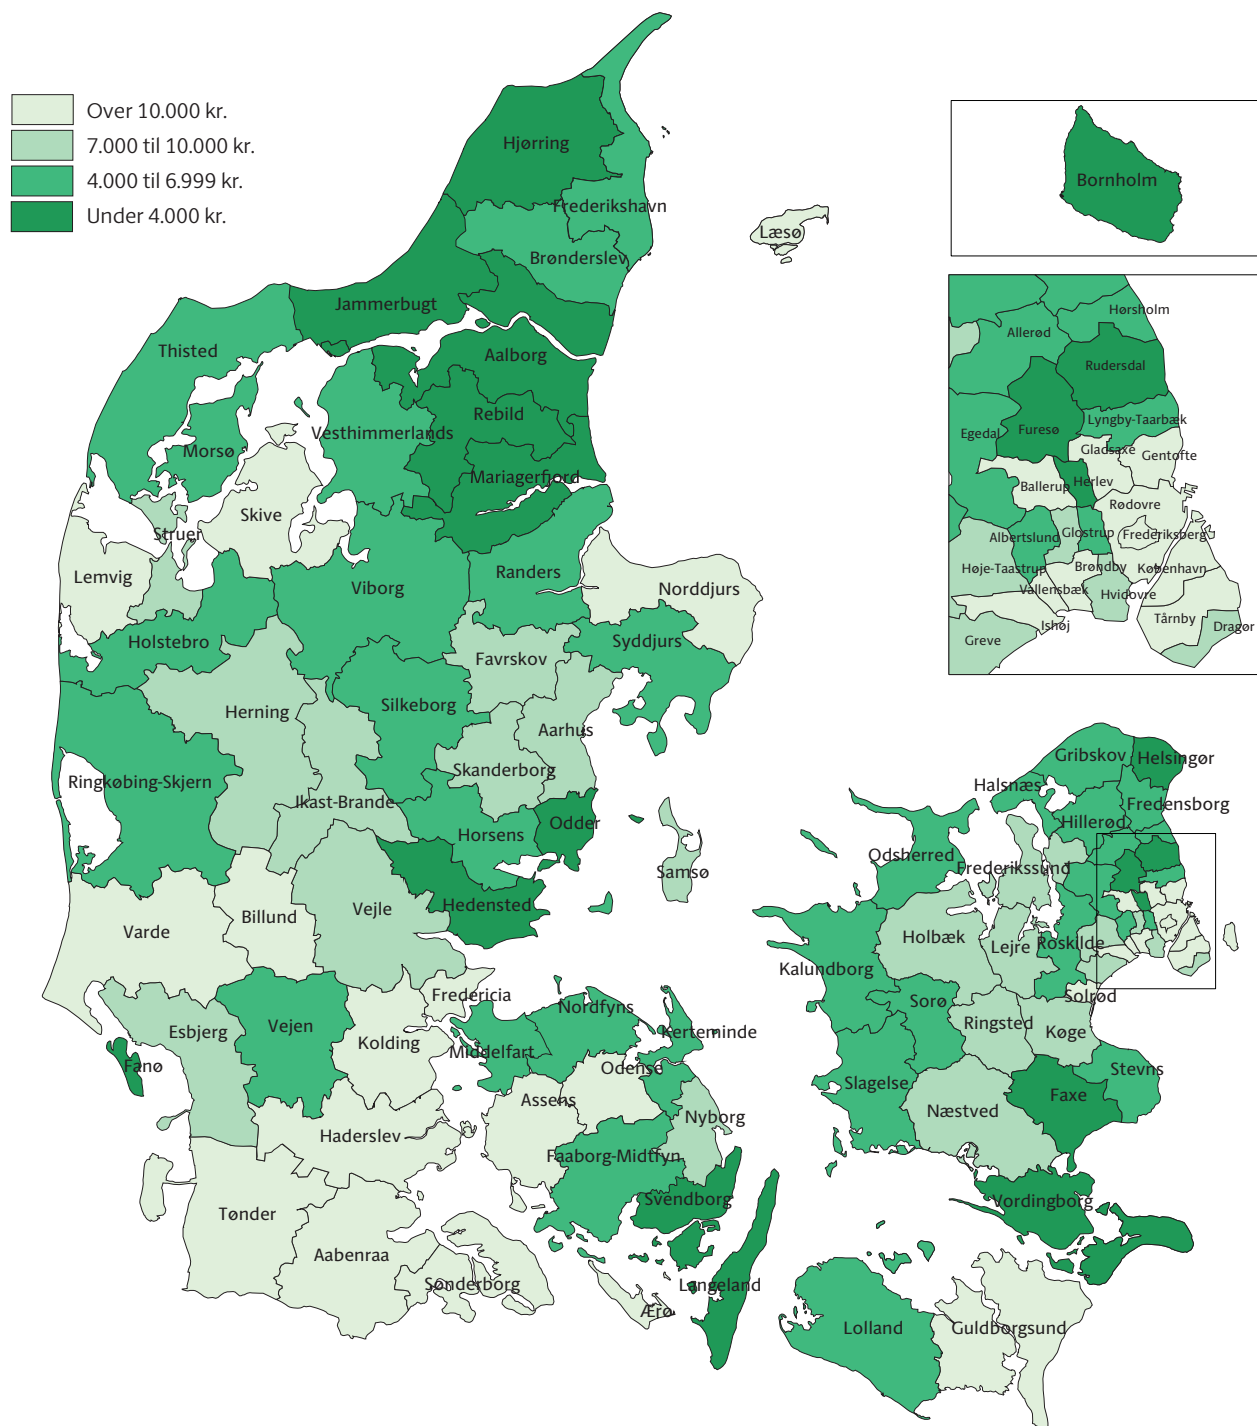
Over 10.000 kr.
7.000 til 10.000 kr.
4.000 til 6.999 kr.
Under 4.000 kr.

Bornholm

Hørsholm
Allerød
Rudersdal
Lyngby-Taarbæk
Egedal
Furesø
Gladsaxe
Gentofte
Ballerup
Herlev
Rødovre
Albertslund
Glostrup
Frederiksberg
Høje-Taastrup
Brøndby
København
Vallensbæk
Hvidovre
Ishøj
Tårnby
Greve
Dragør

Hjørring
Frederikshavn
Læsø
Brønderslev
Jammerbugt
Aalborg
Thisted
Rebild
Vesthimmerlands
Morsø
Mariagerfjord
Skive
Struer
Lemvig
Randers
Norddjurs
Viborg
Holstebro
Syddjurs
Favrskov
Herning
Silkeborg
Aarhus
Ringkøbing-Skjern
Skanderborg
Ikast-Brande
Odder
Horsens
Samsø
Hedensted
Billund
Vejle
Varde
Fredericia
Esbjerg
Vejen
Kolding
Nordfyns
Kerteminde
Middelfart
Fanø
Odense
Assens
Nyborg
Haderslev
Faaborg-Midtfyn
Svendborg
Tønder
Aabenraa
Sønderborg
Langeland
Ærø
Gribskov
Helsingør
Halsnæs
Fredensborg
Hillerød
Odsherred
Frederikssund
Holbæk
Lejre
Roskilde
Kalundborg
Solrød
Sorø
Ringsted
Køge
Slagelse
Stevns
Faxe
Næstved
Vordingborg
Lolland
Guldborgsund